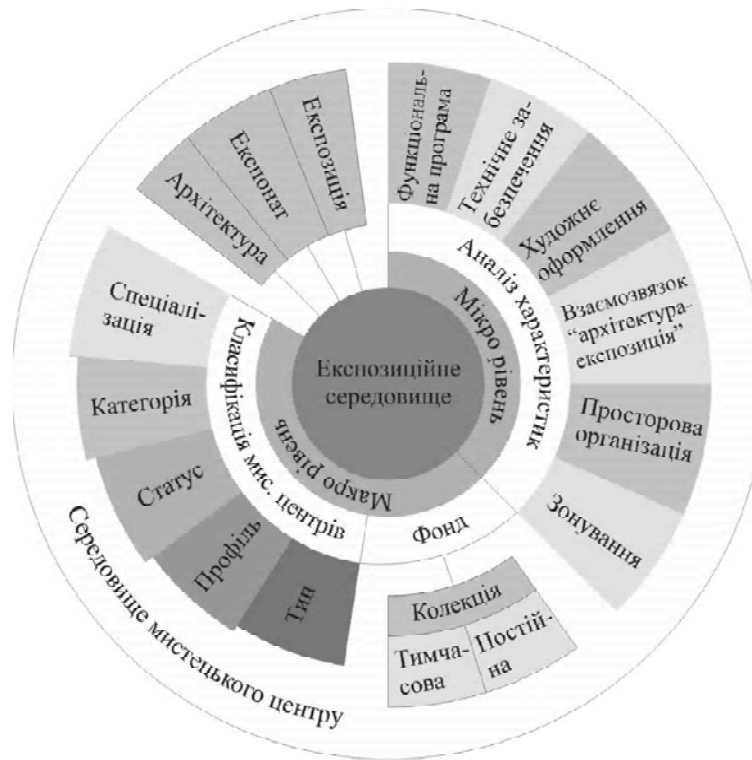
Експозиційне середовище

Мікро рівень

Макро рівень

Аналіз характеристик

Класифікація мист. центрів

Фонд

Архітектура

Експонат

Експозиція

Функціональна програма

Технічне забезпечення

Художнє оформлення

Взаємозвязок "архітектура-експозиція"

Просторова організація

Зонування

Колекція

Тимчасова

Постійна

Спеціалізація

Категорія

Статус

Профіль

Тип

Середовище мистецького центру